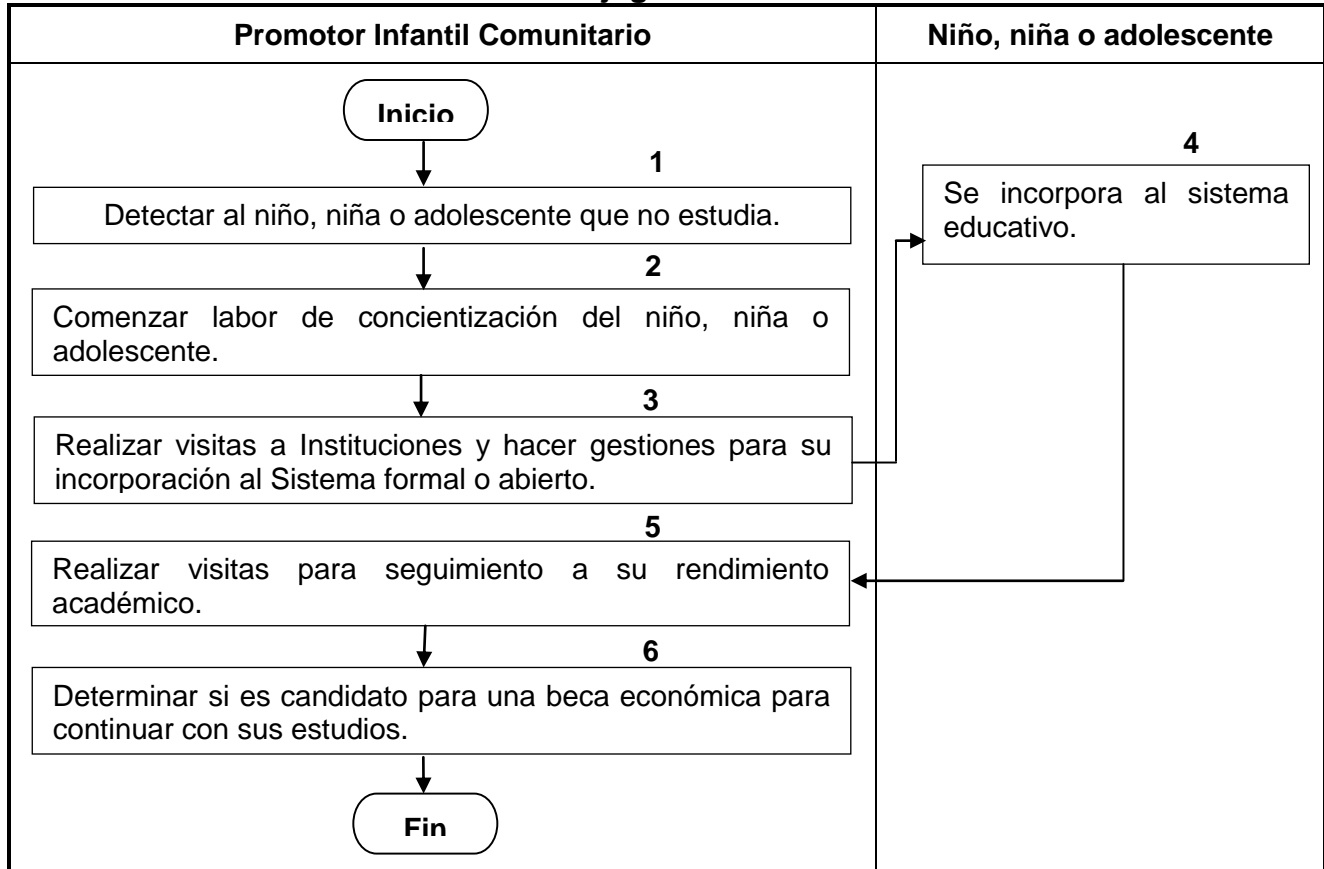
Promotor Infantil Comunitario

Niño, niña o adolescente

Inicio

1

Detectar al niño, niña o adolescente que no estudia.

2

Comenzar labor de concientización del niño, niña o adolescente.

3

Realizar visitas a Instituciones y hacer gestiones para su incorporación al Sistema formal o abierto.

4

Se incorpora al sistema educativo.

5

Realizar visitas para seguimiento a su rendimiento académico.

6

Determinar si es candidato para una beca económica para continuar con sus estudios.

Fin